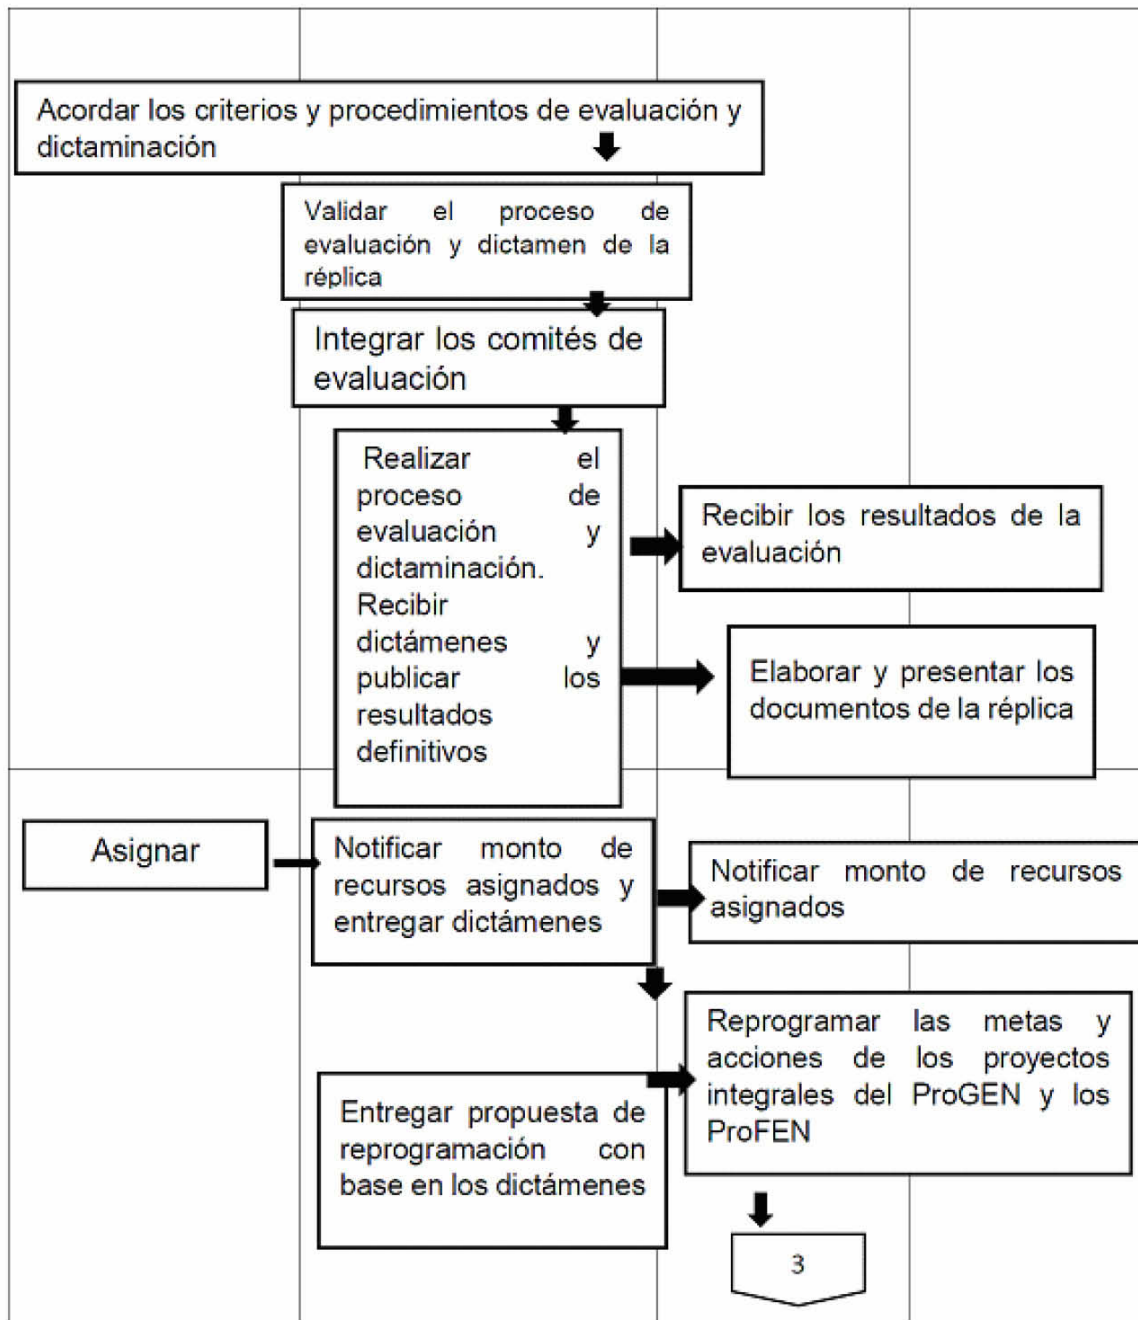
Acordar los criterios y procedimientos de evaluación y dictaminación

Validar el proceso de evaluación y dictamen de la réplica

Integrar los comités de evaluación

Realizar el proceso de evaluación y dictaminación. Recibir dictámenes y publicar los resultados definitivos

Recibir los resultados de la evaluación

Elaborar y presentar los documentos de la réplica

Asignar

Notificar monto de recursos asignados y entregar dictámenes

Notificar monto de recursos asignados

Reprogramar las metas y acciones de los proyectos integrales del ProGEN y los ProFEN

Entregar propuesta de reprogramación con base en los dictámenes

3